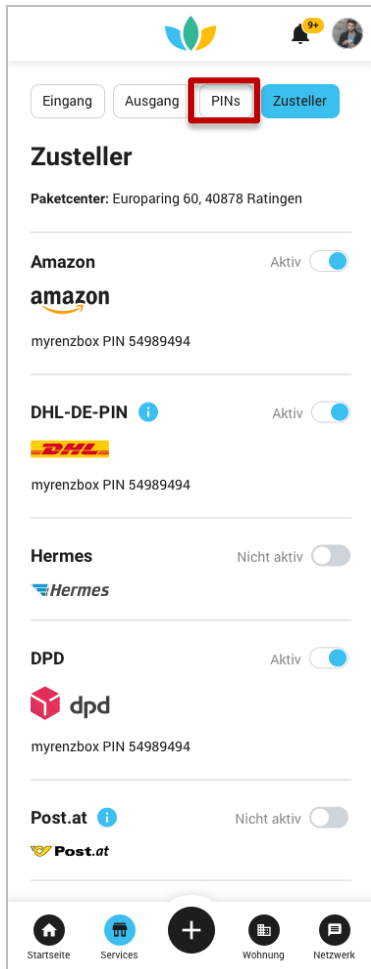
9+

Eingang Ausgang PINs Zusteller

Zusteller

Paketcenter: Europaring 60, 40878 Ratingen

Amazon Aktiv

amazon

myrenzbox PIN 54989494

DHL-DE-PIN Aktiv

DHL

myrenzbox PIN 54989494

Hermes Nicht aktiv

Hermes

DPD Aktiv

dpd

myrenzbox PIN 54989494

Post.at Nicht aktiv

Post.at

Startseite Services Wohnung Netzwerk